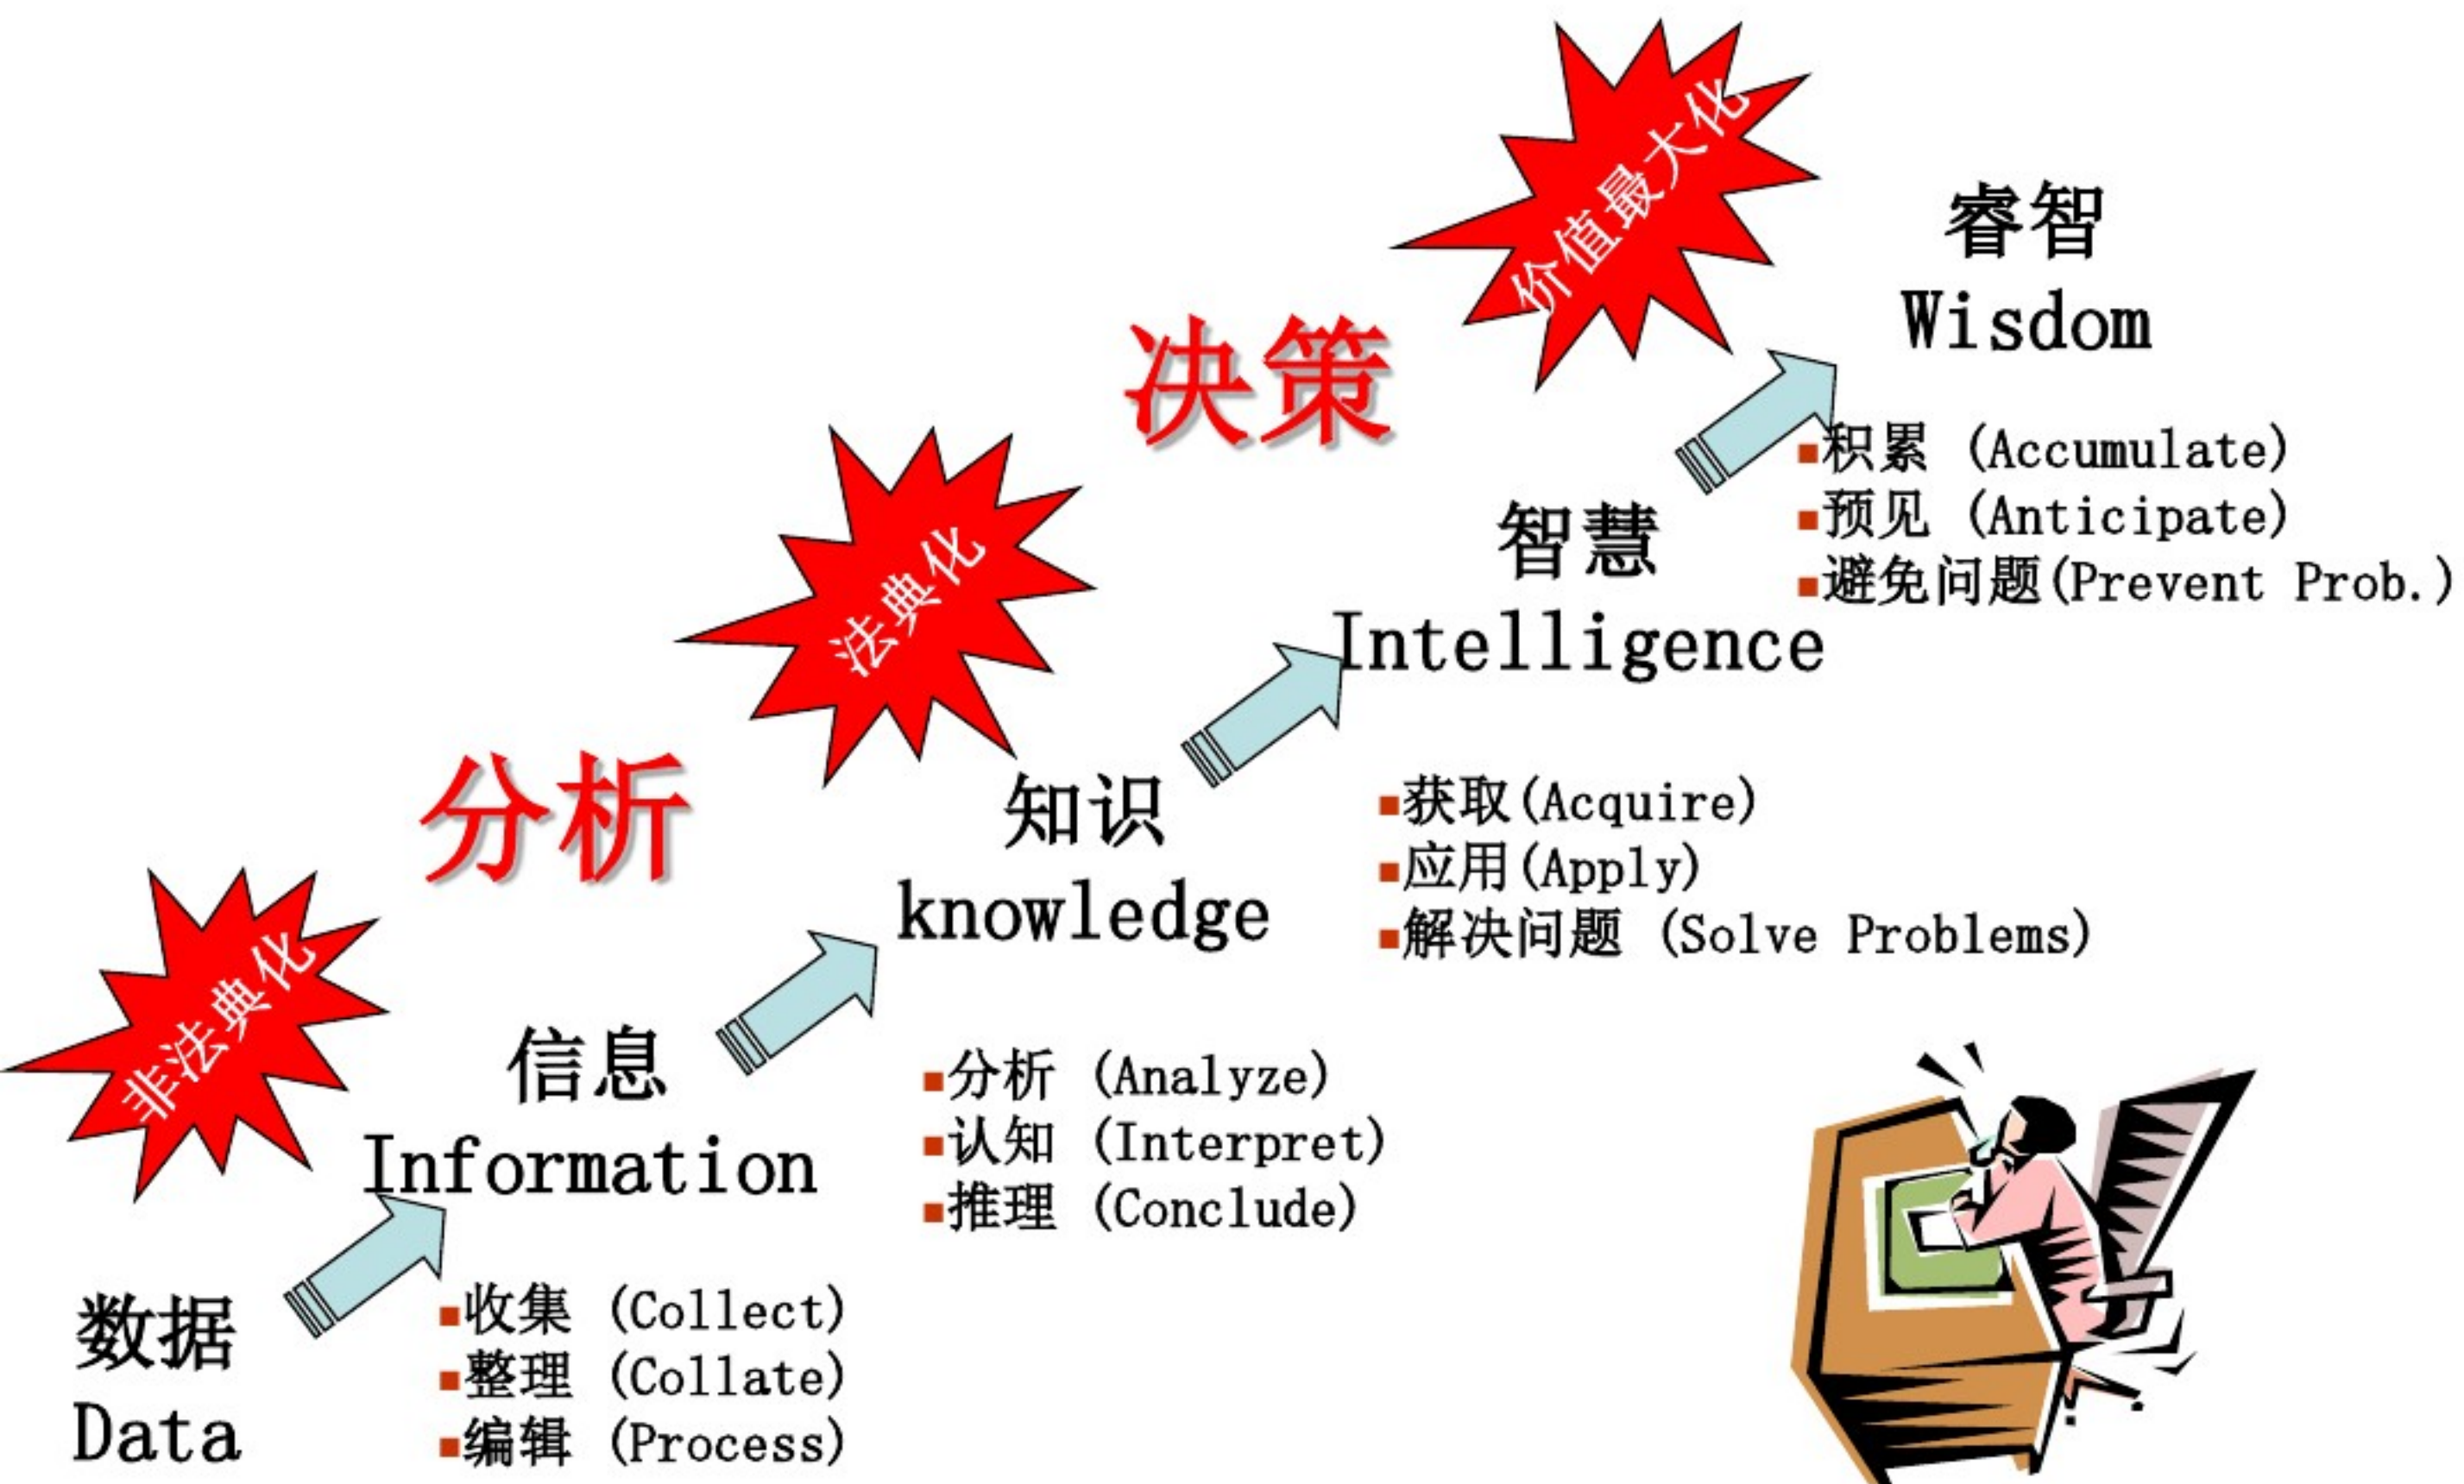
价值最大化

睿智
Wisdom

决策

▪积累 (Accumulate)
▪预见 (Anticipate)
▪避免问题(Prevent Prob.)

智慧
Intelligence

法典化

▪获取(Acquire)
▪应用(Apply)
▪解决问题 (Solve Problems)

分析

知识
knowledge

非法典化

信息
Information

▪分析 (Analyze)
▪认知 (Interpret)
▪推理 (Conclude)

数据
Data

▪收集 (Collect)
▪整理 (Collate)
▪编辑 (Process)